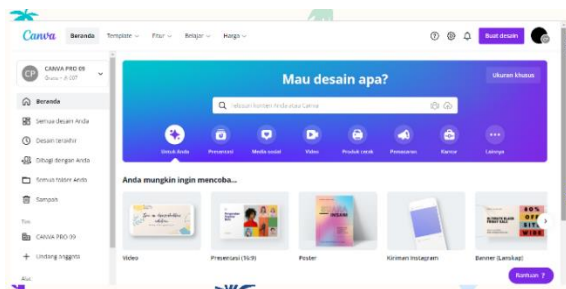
Canva Beranda Template Fitur Belajar Harga

Buat desain

CP CANVA PRO 09

Beranda
Semua desain Anda
Desain terakhir
Dibagi dengan Anda
Semua folder Anda
Sampah

Tim
CANVA PRO 09
Undang anggota

Mau desain apa?

Ukuran khusus

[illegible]

Untuk Anda
Presentasi
Media sosial
Video
Produk cetak
Pemasaran
Kantor
Lainnya

Anda mungkin ingin mencoba...

Video
Presentasi (16:9)
Poster
Kiriman Instagram
Banner (Lanskap)

Bantuan ?